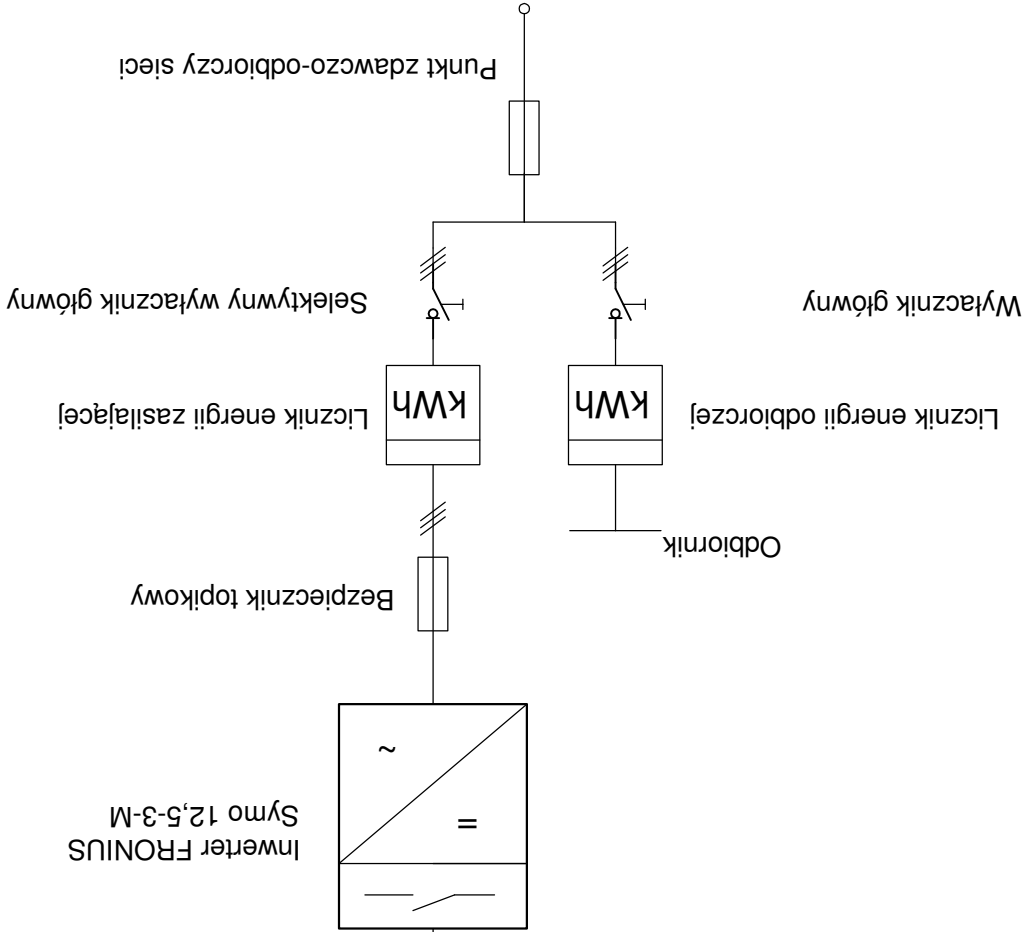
Punkt zdawczo-odbiorczy sieci

Selektywny wyłacznik główny

Wyłacznik główny

kWh

kWh

Licznik energii zasilającej

Licznik energii odbiorczej

Odbiornik

Bezpiecznik topikowy

~

=

Inwerter FRONIUS
Symo 12,5-3-M